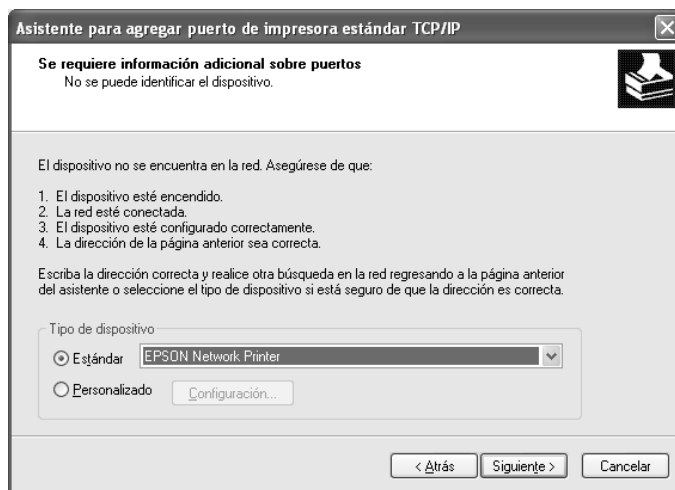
Asistente para agregar puerto de impresora estándar TCP/IP

Se requiere información adicional sobre puertos
No se puede identificar el dispositivo.

El dispositivo no se encuentra en la red. Asegúrese de que:

1. El dispositivo esté encendido.
2. La red esté conectada.
3. El dispositivo esté configurado correctamente.
4. La dirección de la página anterior sea correcta.

Escriba la dirección correcta y realice otra búsqueda en la red regresando a la página anterior del asistente o seleccione el tipo de dispositivo si está seguro de que la dirección es correcta.

Tipo de dispositivo

Estándar EPSON Network Printer

Personalizado Configuración...

< Atrás Siguiente > Cancelar